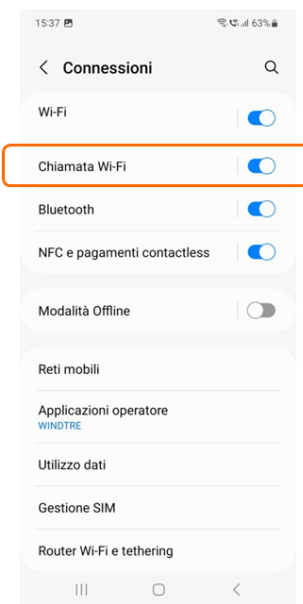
15:37 63%

Connessioni

Wi-Fi

Chiamata Wi-Fi

Bluetooth

NFC e pagamenti contactless

Modalità Offline

Reti mobili

Applicazioni operatore
WINDTRE

Utilizzo dati

Gestione SIM

Router Wi-Fi e tethering